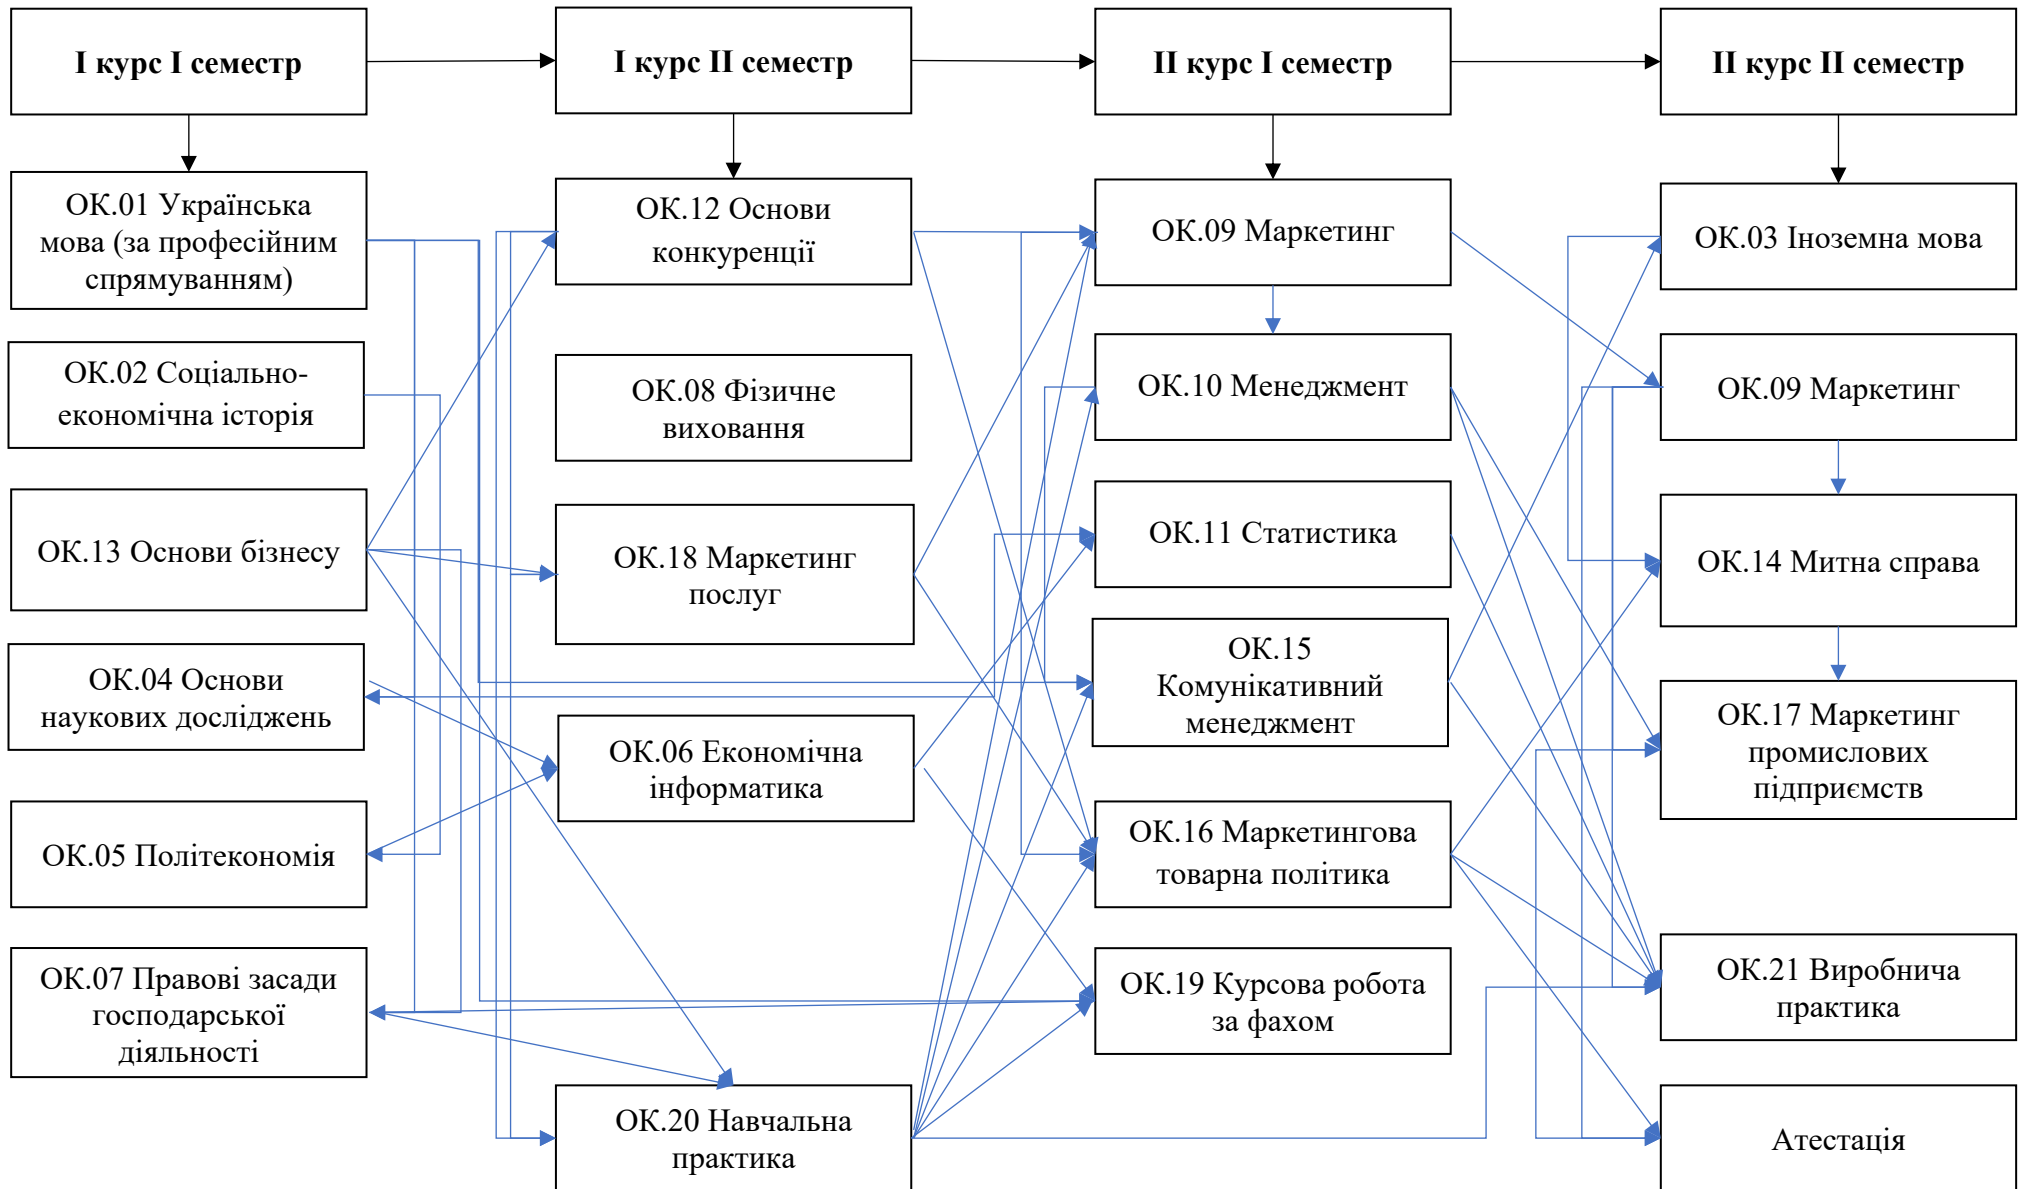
I курс I семестр

I курс II семестр

II курс I семестр

II курс II семестр

ОК.01 Українська мова (за професійним спрямуванням)

ОК.02 Соціально-економічна історія

ОК.13 Основи бізнесу

ОК.04 Основи наукових досліджень

ОК.05 Політекономія

ОК.07 Правові засади господарської діяльності

ОК.12 Основи конкуренції

ОК.08 Фізичне виховання

ОК.18 Маркетинг послуг

ОК.06 Економічна інформатика

ОК.20 Навчальна практика

ОК.09 Маркетинг

ОК.10 Менеджмент

ОК.11 Статистика

ОК.15 Комунікативний менеджмент

ОК.16 Маркетингова товарна політика

ОК.19 Курсова робота за фахом

ОК.03 Іноземна мова

ОК.09 Маркетинг

ОК.14 Митна справа

ОК.17 Маркетинг промислових підприємств

ОК.21 Виробнича практика

Атестація